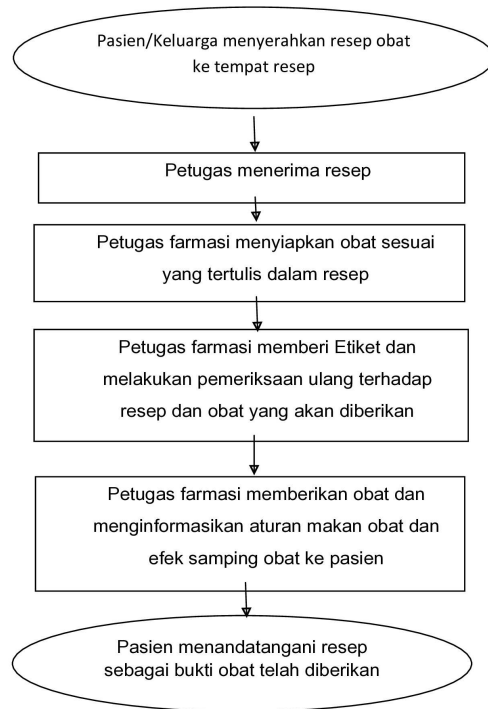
Pasien/Keluarga menyerahkan resep obat ke tempat resep

Petugas menerima resep

Petugas farmasi menyiapkan obat sesuai yang tertulis dalam resep

Petugas farmasi memberi Etiket dan melakukan pemeriksaan ulang terhadap resep dan obat yang akan diberikan

Petugas farmasi memberikan obat dan menginformasikan aturan makan obat dan efek samping obat ke pasien

Pasien menandatangani resep sebagai bukti obat telah diberikan